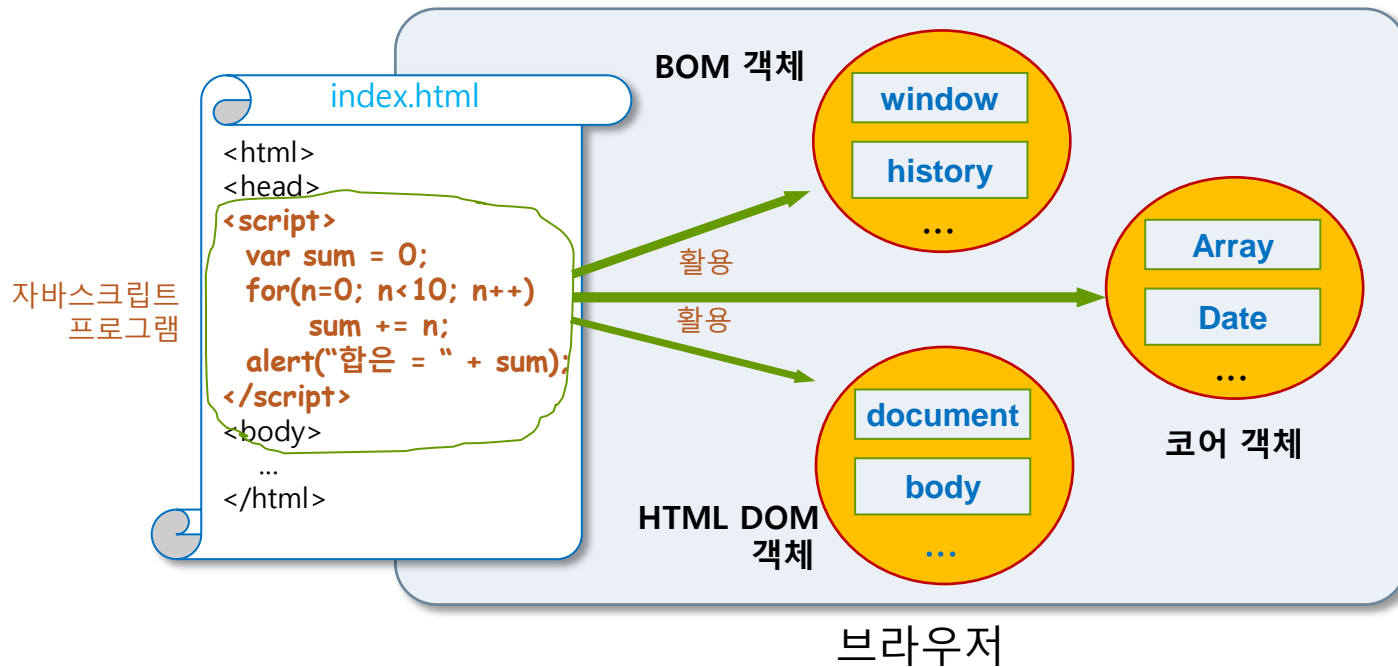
index.html

<html>
<head>
<script>
var sum = 0;
for(n=0; n<10; n++)
sum += n;
alert("합은 = " + sum);
</script>
<body>
...
</html>

자바스크립트 프로그램

BOM 객체

window

history

...

활용

활용

Array

Date

...

코어 객체

document

body

...

HTML DOM 객체

브라우저